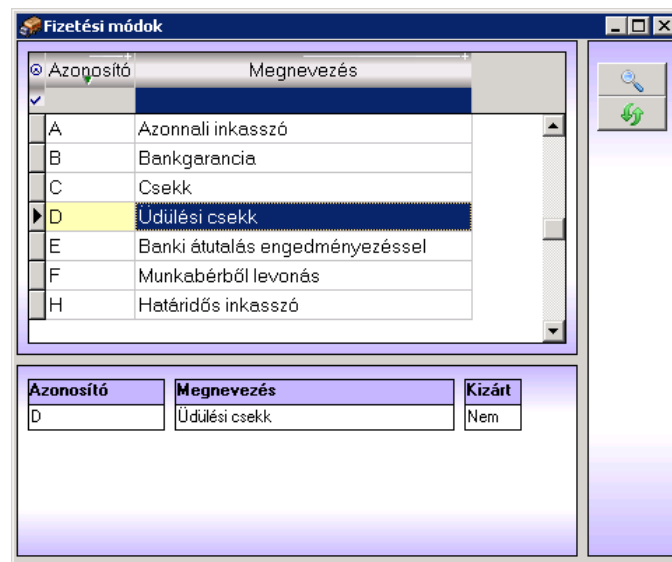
Fizetési módok

| Azonosító | Megnevezés |
|---|---|
| A | Azonnali inkasszó |
| B | Bankgarancia |
| C | Csekk |
| D | Üdülési csekk |
| E | Banki átutalás engedményezéssel |
| F | Munkabérből levonás |
| H | Határidős inkasszó |

| Azonosító | Megnevezés | Kizárt |
|---|---|---|
| D | Üdülési csekk | Nem |